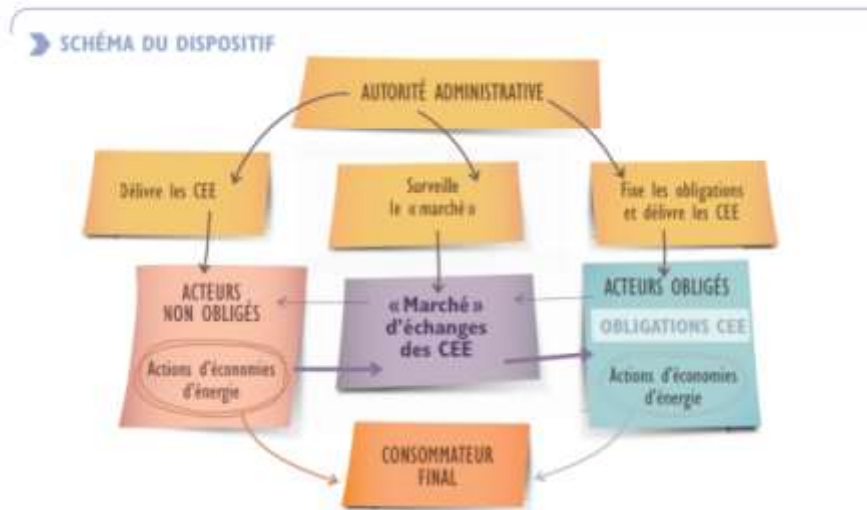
SCHÉMA DU DISPOSITIF

AUTORITÉ ADMINISTRATIVE

Délivre les CEE

Surveille le « marché »

Fixe les obligations et délivre les CEE

ACTEURS NON OBLIGÉS

Actions d'économies d'énergie

« Marché » d'échanges des CEE

ACTEURS OBLIGÉS

OBLIGATIONS CEE

Actions d'économies d'énergie

CONSOMMATEUR FINAL